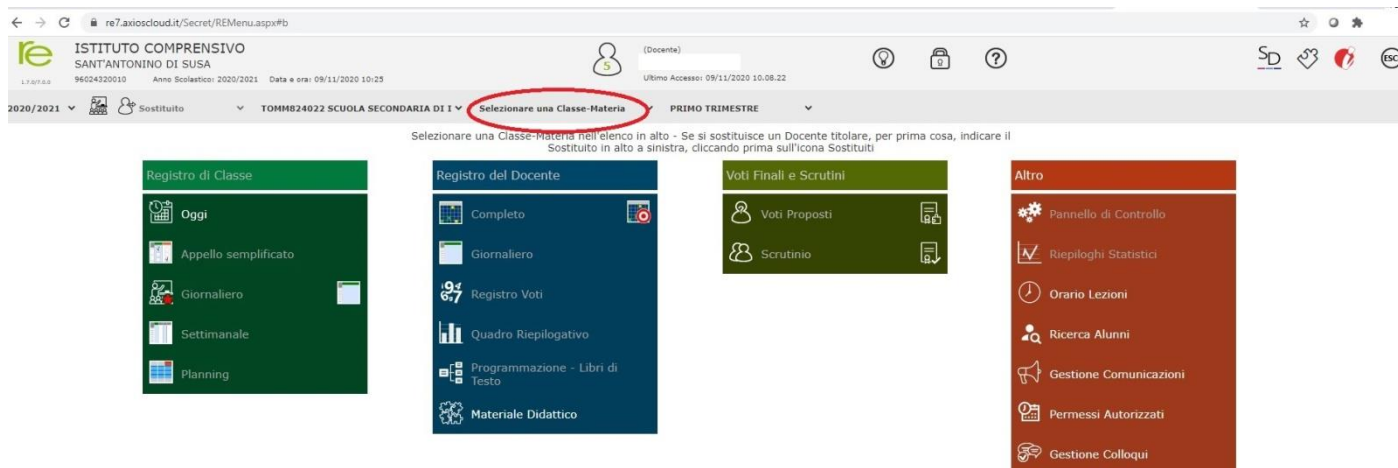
re7.axioscloud.it/Secret/REMenu.aspx#b

re
1.7.0/7.0.0
ISTITUTO COMPRENSIVO
SANT'ANTONINO DI SUSA
96024320010 Anno Scolastico: 2020/2021 Data e ora: 09/11/2020 10:25

(Docente)
Ultimo Accesso: 09/11/2020 10.08.22

SD

2020/2021 Sostituito TOMM824022 SCUOLA SECONDARIA DI I Selezionare una Classe-Materia PRIMO TRIMESTRE

Selezionare una Classe-Materia nell'elenco in alto - Se si sostituisce un Docente titolare, per prima cosa, indicare il Sostituito in alto a sinistra, cliccando prima sull'icona Sostituiti

Registro di Classe
Oggi
Appello semplificato
Giornaliero
Settimanale
Planning

Registro del Docente
Completo
Giornaliero
Registro Voti
Quadro Riepilogativo
Programmazione - Libri di Testo
Materiale Didattico

Voti Finali e Scrutini
Voti Proposti
Scrutinio

Altro
Pannello di Controllo
Riepiloghi Statistici
Orario Lezioni
Ricerca Alunni
Gestione Comunicazioni
Permessi Autorizzati
Gestione Colloqui